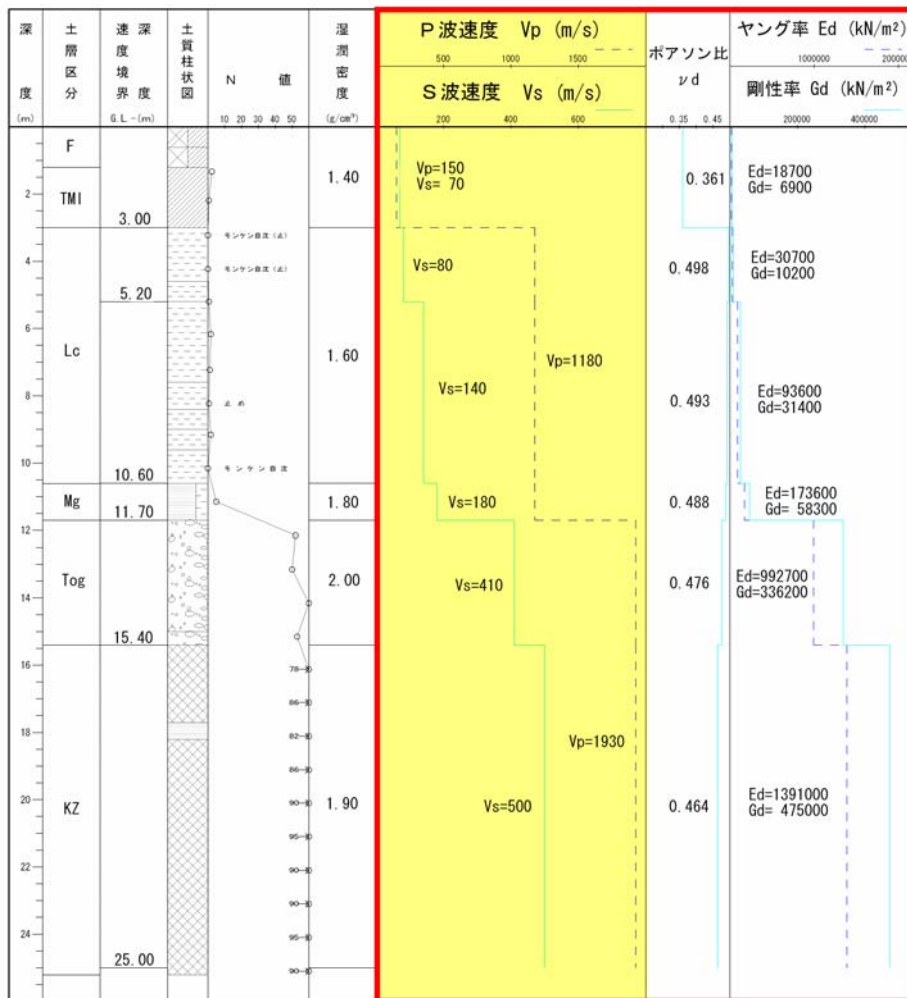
| 深度 (m) | 土層区分 | 速度境界 深度 G.L.-(m) | 土質柱状図 | N 値 | 湿潤密度 (g/cm³) | P波速度 Vp (m/s) / S波速度 Vs (m/s) | ポアソン比 νd | ヤング率 Ed (kN/m²) / 剛性率 Gd (kN/m²) |
|---|---|---|---|---|---|---|---|---|
| | F | | | | | | | |
| 2 | TMI | 3.00 | | | 1.40 | Vp=150 Vs= 70 | 0.361 | Ed=18700 Gd= 6900 |
| 4 | Lc | 5.20 | | モンケン自沈(止) モンケン自沈(止) | | Vs=80 | 0.498 | Ed=30700 Gd=10200 |
| 6–10 | | 10.60 | | 止め モンケン自沈 | 1.60 | Vp=1180 Vs=140 | 0.493 | Ed=93600 Gd=31400 |
| | Mg | 11.70 | | | 1.80 | Vs=180 | 0.488 | Ed=173600 Gd= 58300 |
| 12–14 | Tog | 15.40 | | | 2.00 | Vs=410 | 0.476 | Ed=992700 Gd=336200 |
| 16–24 | KZ | 25.00 | | 78-30 86-30 82-30 86-30 90-30 95-30 90-30 90-30 95-30 90-30 | 1.90 | Vp=1930 Vs=500 | 0.464 | Ed=1391000 Gd= 475000 |

Scales: 10 20 30 40 50; 500 1000 1500; 200 400 600; 0.35 0.45; 1000000 2000000; 200000 400000